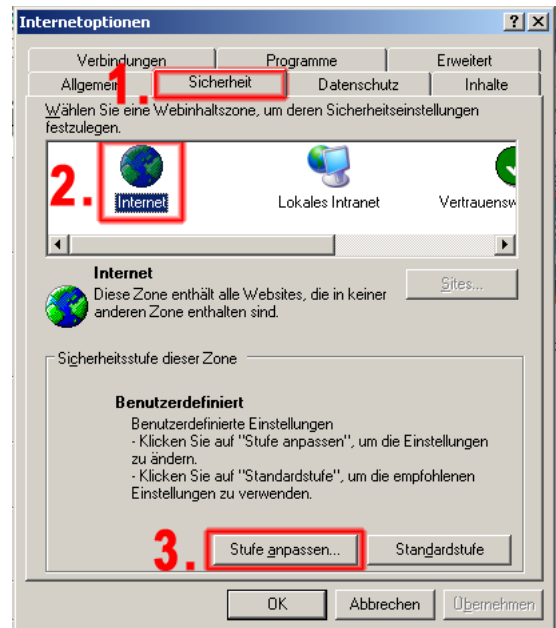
Internetoptionen

? X

Verbindungen | Programme | Erweitert
Allgemein | Sicherheit | Datenschutz | Inhalte

1.

Wählen Sie eine Webinhaltszone, um deren Sicherheitseinstellungen festzulegen.

2.

Internet | Lokales Intranet | Vertrauensw

Internet
Diese Zone enthält alle Websites, die in keiner anderen Zone enthalten sind.

Sites...

Sicherheitsstufe dieser Zone

Benutzerdefiniert
Benutzerdefinierte Einstellungen
- Klicken Sie auf "Stufe anpassen", um die Einstellungen zu ändern.
- Klicken Sie auf "Standardstufe", um die empfohlenen Einstellungen zu verwenden.

3.

Stufe anpassen... | Standardstufe

OK | Abbrechen | Übernehmen